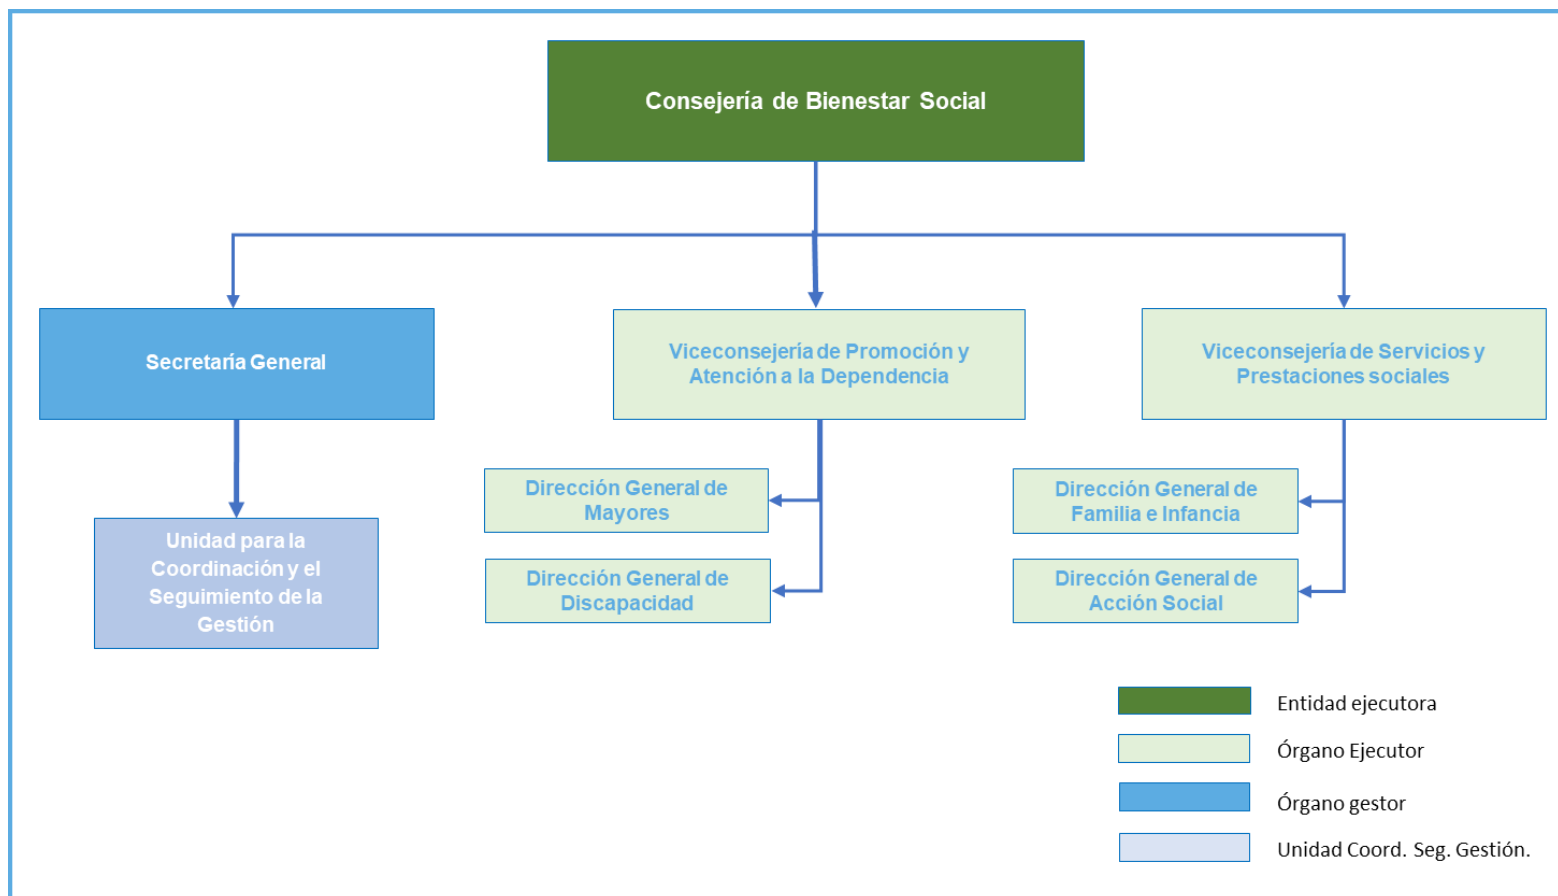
Consejería de Bienestar Social

Secretaría General

Viceconsejería de Promoción y Atención a la Dependencia

Viceconsejería de Servicios y Prestaciones sociales

Unidad para la Coordinación y el Seguimiento de la Gestión

Dirección General de Mayores

Dirección General de Discapacidad

Dirección General de Familia e Infancia

Dirección General de Acción Social

Entidad ejecutora

Órgano Ejecutor

Órgano gestor

Unidad Coord. Seg. Gestión.